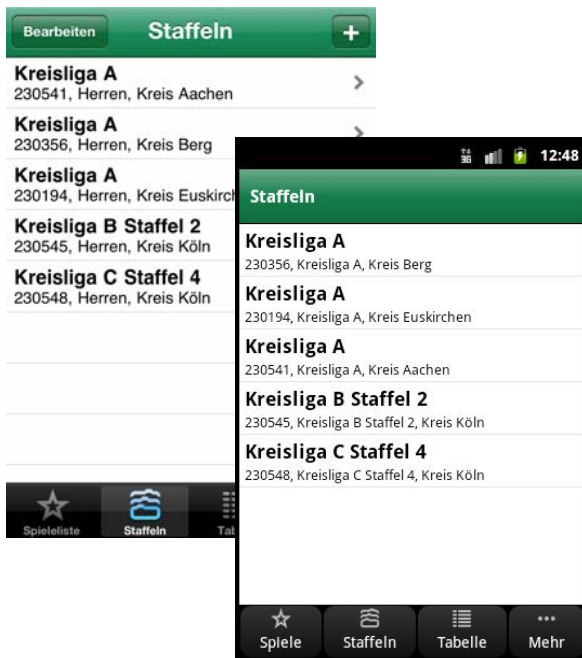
Bearbeiten Staffeln +

Kreisliga A
230541, Herren, Kreis Aachen

Kreisliga A
230356, Herren, Kreis Berg

Kreisliga A
230194, Herren, Kreis Euskirch

Kreisliga B Staffel 2
230545, Herren, Kreis Köln

Kreisliga C Staffel 4
230548, Herren, Kreis Köln

Spieleliste Staffeln Tab

12:48

Staffeln

Kreisliga A
230356, Kreisliga A, Kreis Berg

Kreisliga A
230194, Kreisliga A, Kreis Euskirchen

Kreisliga A
230541, Kreisliga A, Kreis Aachen

Kreisliga B Staffel 2
230545, Kreisliga B Staffel 2, Kreis Köln

Kreisliga C Staffel 4
230548, Kreisliga C Staffel 4, Kreis Köln

Spiele Staffeln Tabelle Mehr